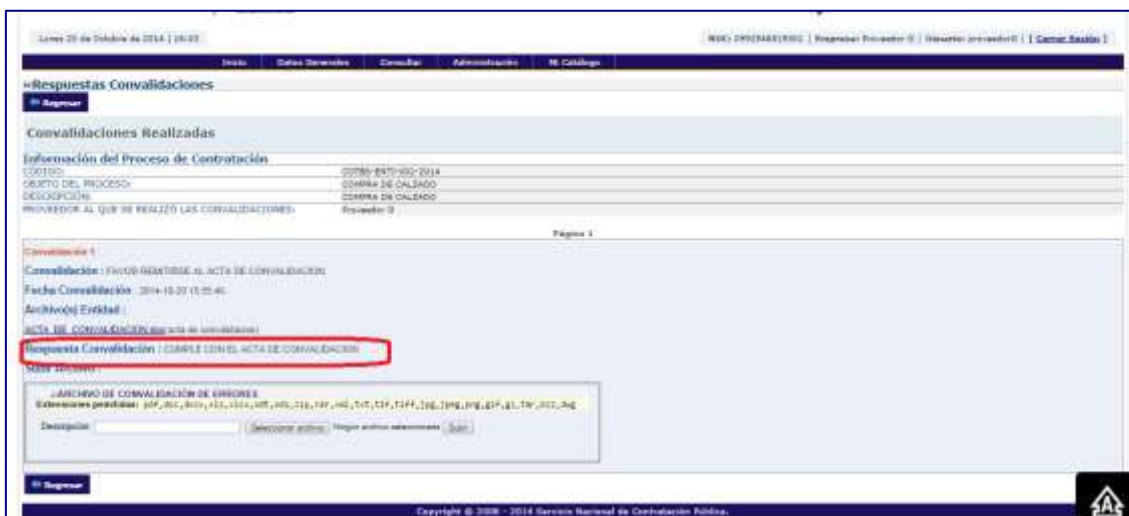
Lunes 20 de Octubre de 2014 | 16:03

RUC: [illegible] | Regresar Proveedor 0 | Usuario: proveedor0 | [ Cerrar Sesión ]

Inicio | Datos Generales | Consultar | Administración | Mi Catálogo

»Respuestas Convalidaciones

Regresar

Convalidaciones Realizadas

Información del Proceso de Contratación

| CODIGO: | COTBS-ENTI-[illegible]-2014 |
|---|---|
| OBJETO DEL PROCESO: | COMPRA DE CALZADO |
| DESCRIPCIÓN: | COMPRA DE CALZADO |
| PROVEEDOR AL QUE SE REALIZÓ LAS CONVALIDACIONES: | Proveedor 0 |

Página 1

Convalidación 1

Convalidación : FAVOR REMITIRSE AL ACTA DE CONVALIDACION

Fecha Convalidación : 2014-10-20 15:55:40

Archivo(s) Entidad :

ACTA DE CONVALIDACION.doc (acta de convalidacion)

Respuesta Convalidación : CUMPLE CON EL ACTA DE CONVALIDACION

Subir Archivo :

ARCHIVO DE CONVALIDACIÓN DE ERRORES
Extensiones permitidas: pdf,doc,docx,xls,xlsx,odt,ods,zip,rar,odg,txt,tif,tiff,jpg,jpeg,png,gif,gz,tar,xml,dwg

Descripcion: Seleccionar archivo Ningún archivo seleccionado Subir

Regresar

Copyright © 2008 - 2014 Servicio Nacional de Contratación Pública.